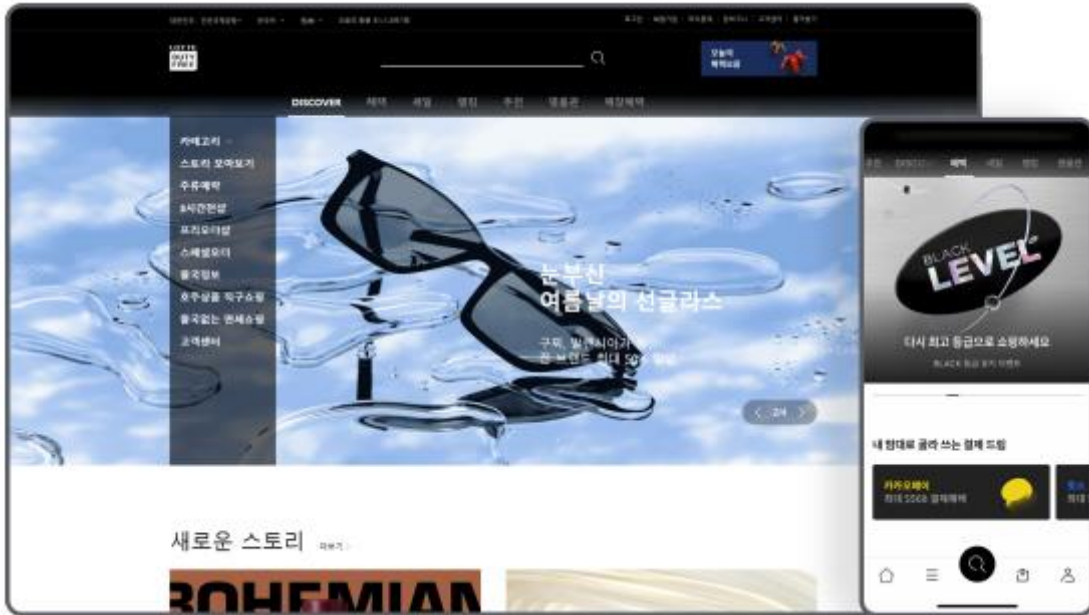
LOTTE DUTY FREE

오늘의 특가소싱

DISCOVER 혜택 세일 랭킹 브랜드 명품관 매장혜택

카테고리
스토리 모아보기
주류예약
8시간한정
프리오더샵
스페셜오더
출국정보
호주상품 직구쇼핑
출국없는 면세쇼핑
고객센터

눈부신
여름날의 선글라스

구찌, 발렌시아가
전 브랜드 최대 50% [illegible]

< 2/4 >

새로운 스토리 더보기

BOHEMIAN

혜택 세일 랭킹

BLACK LEVEL

다시 최고 등급으로 쇼핑하세요

BLACK 등급 유지 이벤트

내 맘대로 골라 쓰는 결제 드림

카카오페이
최대 5,000 결제혜택